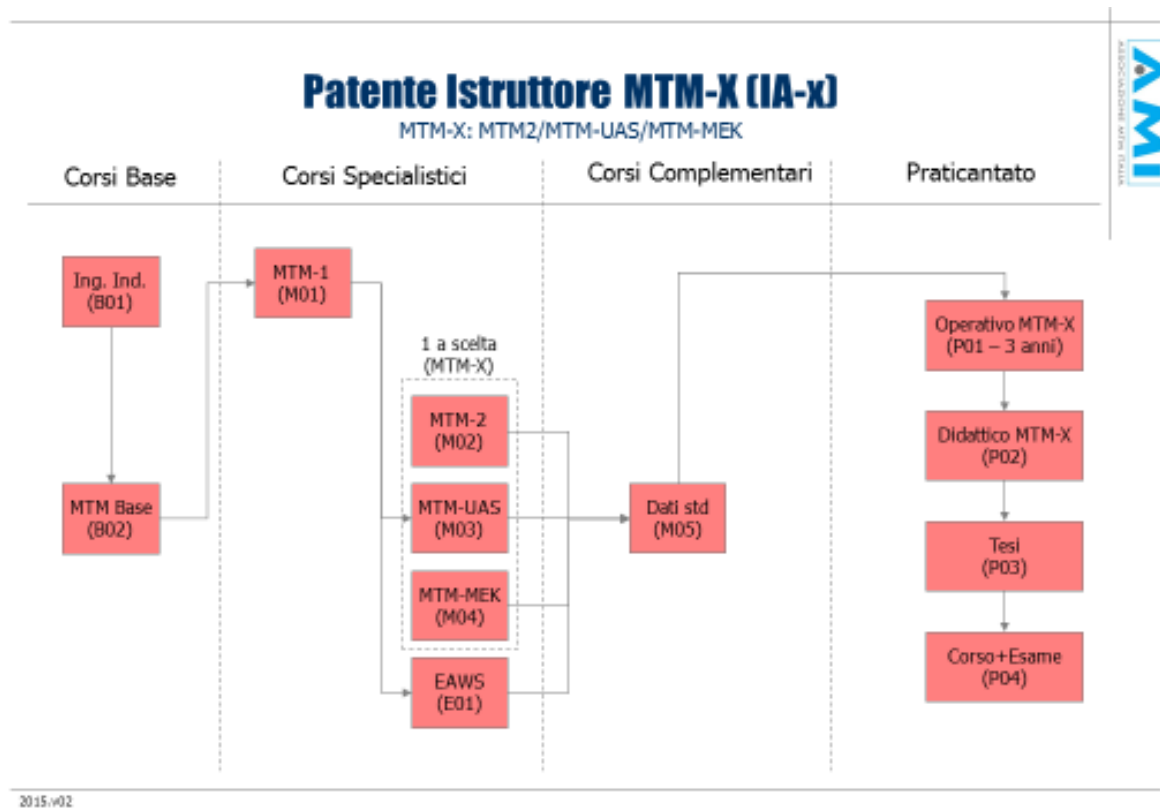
Patente Istruttore MTM-X (IA-x)
MTM-X: MTM2/MTM-UAS/MTM-MEK

Corsi Base

Corsi Specialistici

Corsi Complementari

Praticantato

Ing. Ind. (B01)

MTM Base (B02)

MTM-1 (M01)

1 a scelta (MTM-X)

MTM-2 (M02)

MTM-UAS (M03)

MTM-MEK (M04)

EAWS (E01)

Dati std (M05)

Operativo MTM-X (P01 – 3 anni)

Didattico MTM-X (P02)

Tesi (P03)

Corso+Esame (P04)

AMI
ASSOCIAZIONE MTM ITALIA

2015.v02